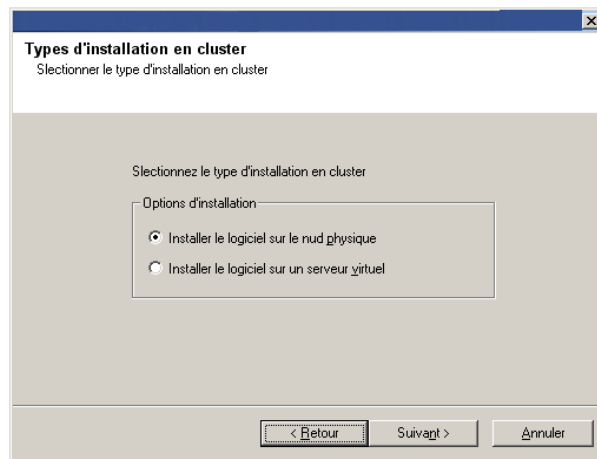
Types d'installation en cluster
Slectionner le type d'installation en cluster

Slectionnez le type d'installation en cluster

Options d'installation

Installer le logiciel sur le nud physique

Installer le logiciel sur un serveur virtuel

< Retour

Suivant >

Annuler